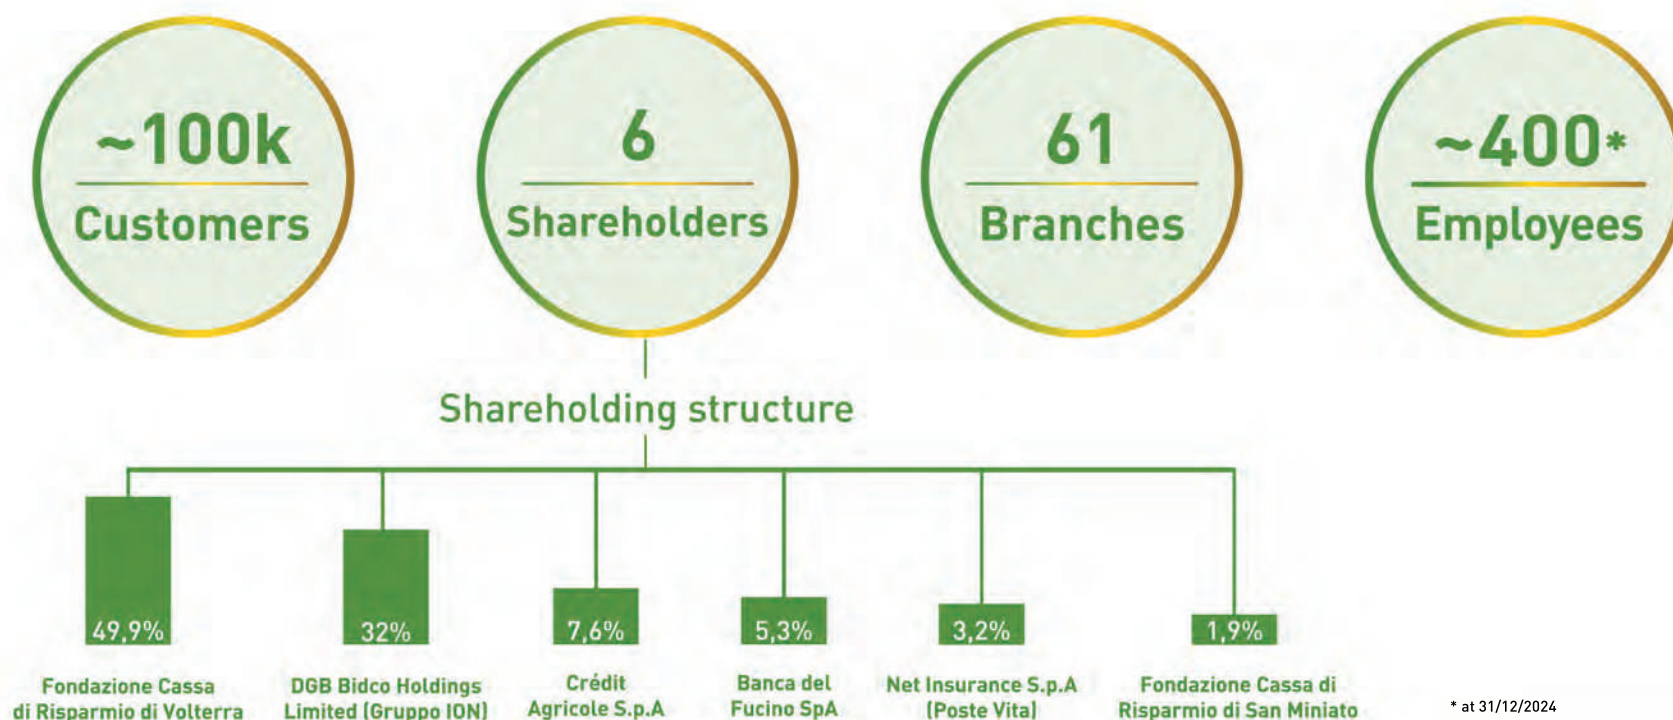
~100k
Customers

6
Shareholders

61
Branches

~400*
Employees

Shareholding structure

| 49,9% | 32% | 7,6% | 5,3% | 3,2% | 1,9% |
|---|---|---|---|---|---|
| Fondazione Cassa di Risparmio di Volterra | DGB Bidco Holdings Limited (Gruppo ION) | Crédit Agricole S.p.A | Banca del Fucino SpA | Net Insurance S.p.A (Poste Vita) | Fondazione Cassa di Risparmio di San Miniato |

* at 31/12/2024